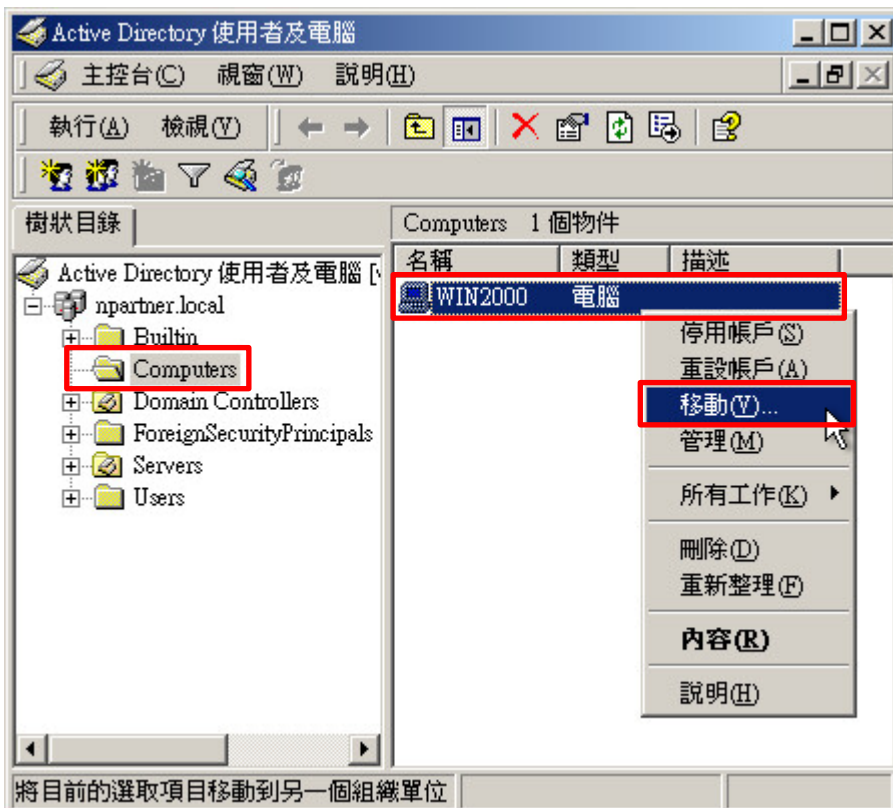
Active Directory 使用者及電腦

主控台(C) 視窗(W) 說明(H)

執行(A) 檢視(V)

樹狀目錄

Computers 1 個物件

| 名稱 | 類型 | 描述 |
|---|---|---|
| WIN2000 | 電腦 | |

Active Directory 使用者及電腦 [
npartner.local
Builtin
Computers
Domain Controllers
ForeignSecurityPrincipals
Servers
Users

停用帳戶(S)
重設帳戶(A)
移動(V)...
管理(M)
所有工作(K)
刪除(D)
重新整理(F)
內容(R)
說明(H)

將目前的選取項目移動到另一個組織單位